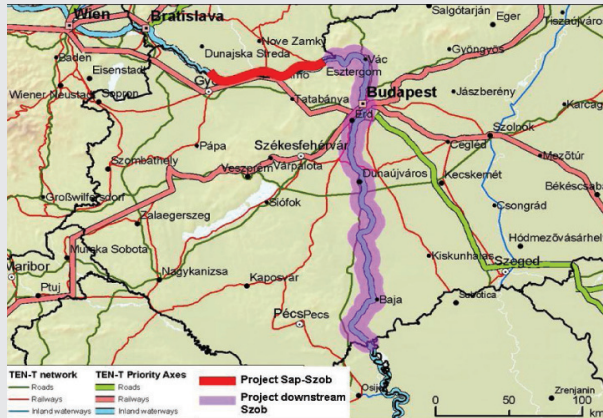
Wien
Bratislava
Salgótarján
Eger
Tiszaújváros
Baden
Eisenstadt
Dunajská Streda
Nove Zamky
Gyöngyös
Wiener Neustadt
Sopron
Gy
Vác
Esztergom
Jászberény
Tatabánya
Budapest
Karcag
Érd
Szolnok
Pápa
Székesfehérvár
Cegléd
Mezőtúr
Szombathely
Veszprém
Várpalota
Dunaújváros
Kecskemét
Békéscsaba
Großwilfersdorf
Siófok
Csongrád
Zalaegerszeg
Hódmezővásárhely
Murska Sobota
Kiskunhalas
Szeged
Maribor
Nagykanizsa
Kaposvár
Ptuj
Subotica
Pécs
Pecs
Baja
Osijek
Zrenjanin
TEN-T network
Roads
Railways
Inland waterways
TEN-T Priority Axes
Roads
Railways
Inland waterways
Project Sap-Szob
Project downstream Szob
0
50
100 km